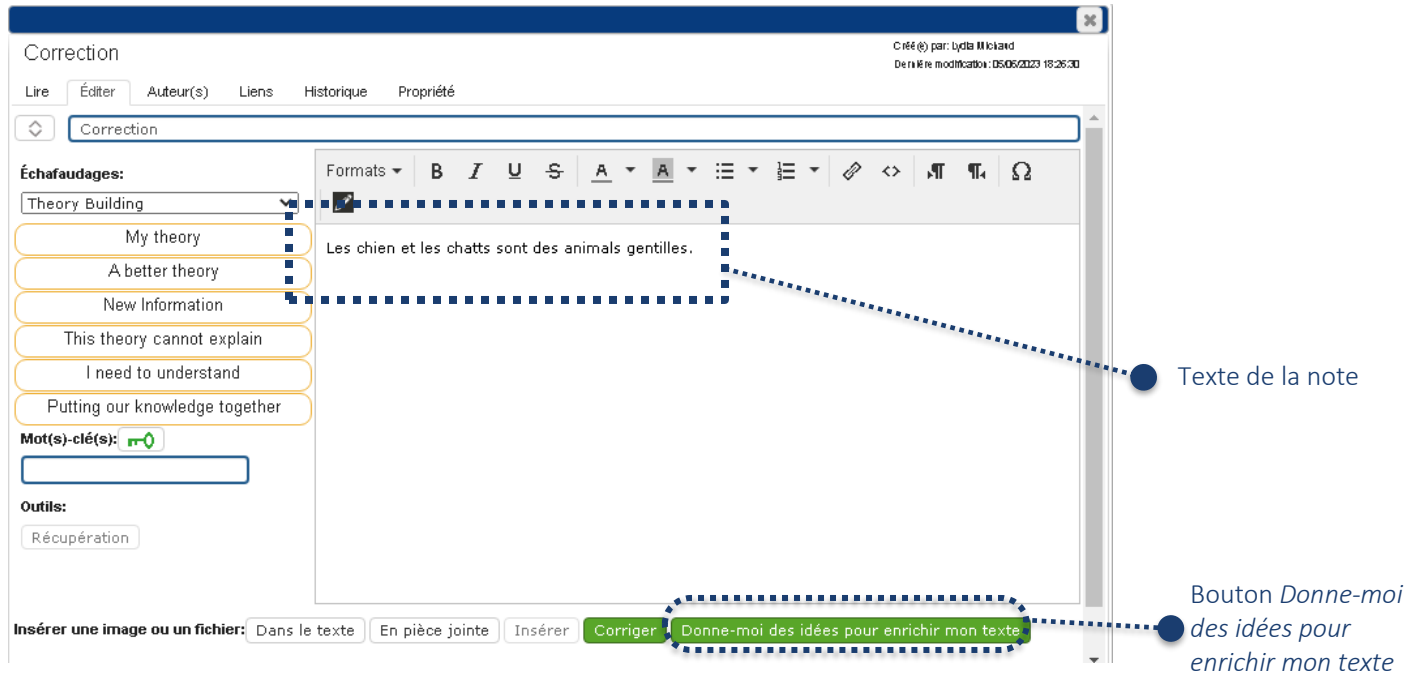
Correction

Créé(e) par: Lydia Michard
Dernière modification: 05/06/2023 18:26:30

Lire Éditer Auteur(s) Liens Historique Propriété

Correction

Échafaudages:

Theory Building

My theory

A better theory

New Information

This theory cannot explain

I need to understand

Putting our knowledge together

Mot(s)-clé(s):

Outils:

Récupération

Formats B I U S A A Ω

Les chien et les chatts sont des animals gentilles.

Texte de la note

Insérer une image ou un fichier: Dans le texte En pièce jointe Insérer Corriger Donne-moi des idées pour enrichir mon texte

Bouton *Donne-moi des idées pour enrichir mon texte*